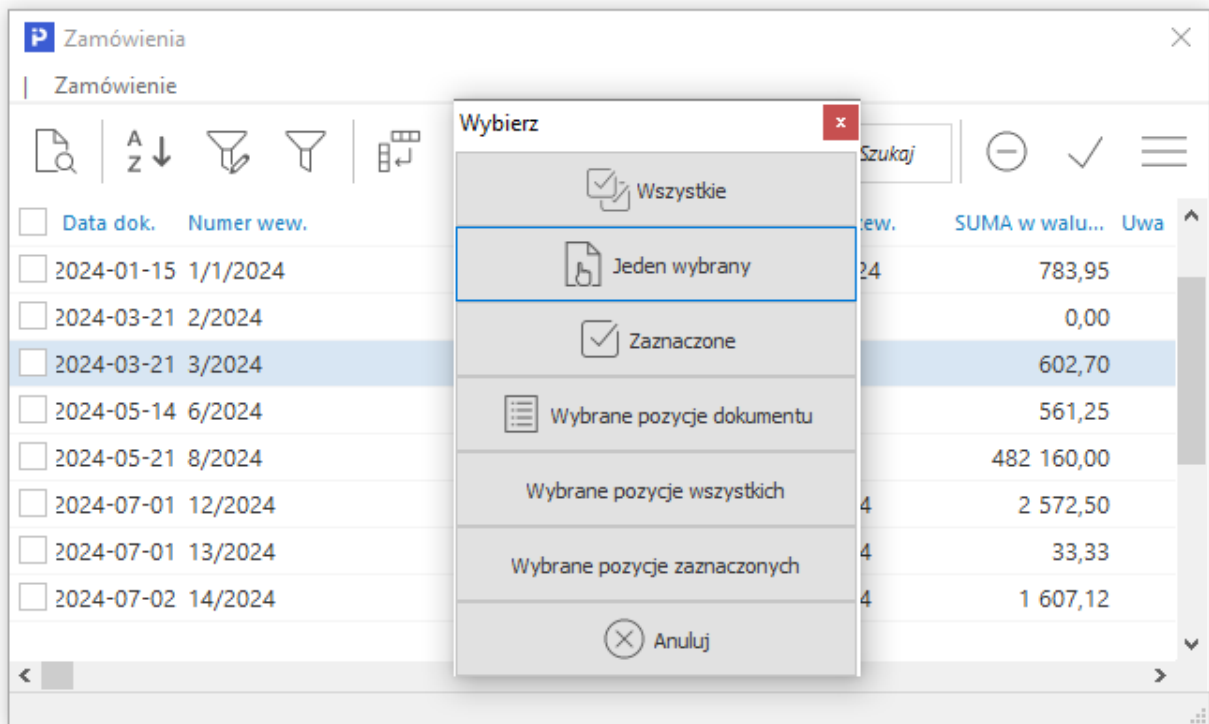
Zamówienia

| Zamówienie

A Z

Wybierz

Szukaj

Wszystkie

Jeden wybrany

Zaznaczone

Wybrane pozycje dokumentu

Wybrane pozycje wszystkich

Wybrane pozycje zaznaczonych

Anuluj

| Data dok. | Numer wew. | ew. | SUMA w walu... | Uwa |
|---|---|---|---|---|
| 2024-01-15 | 1/1/2024 | 24 | 783,95 | |
| 2024-03-21 | 2/2024 | | 0,00 | |
| 2024-03-21 | 3/2024 | | 602,70 | |
| 2024-05-14 | 6/2024 | | 561,25 | |
| 2024-05-21 | 8/2024 | | 482 160,00 | |
| 2024-07-01 | 12/2024 | 4 | 2 572,50 | |
| 2024-07-01 | 13/2024 | 4 | 33,33 | |
| 2024-07-02 | 14/2024 | 4 | 1 607,12 | |